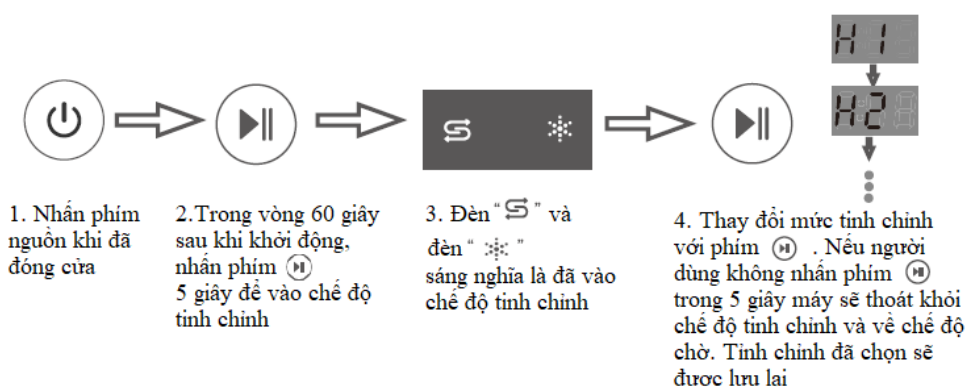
H1

H2

1. Nhấn phím nguồn khi đã đóng cửa

2.Trong vòng 60 giây sau khi khởi động, nhấn phím 5 giây để vào chế độ tinh chỉnh

3. Đèn " " và đèn " " sáng nghĩa là đã vào chế độ tinh chỉnh

4. Thay đổi mức tinh chỉnh với phím . Nếu người dùng không nhấn phím trong 5 giây máy sẽ thoát khỏi chế độ tinh chỉnh và về chế độ chờ. Tinh chỉnh đã chọn sẽ được lưu lại